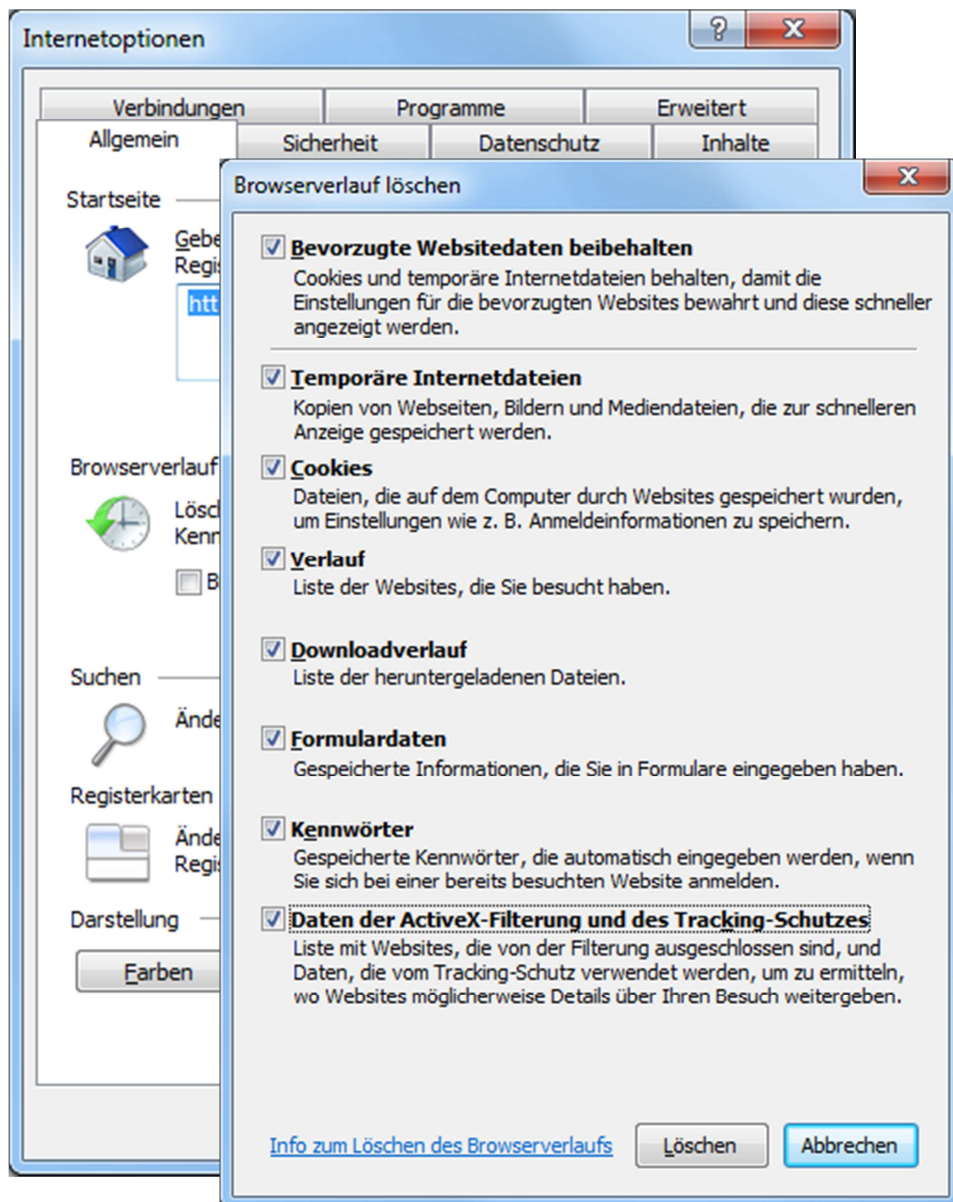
Internetoptionen

?

X

Verbindungen

Programme

Erweitert

Allgemein

Sicherheit

Datenschutz

Inhalte

Startseite

Gebe

Regis

htt

Browserverlauf

Lösch

Kenn

B

Suchen

Ände

Registerkarten

Ände

Regis

Darstellung

Farben

Browserverlauf löschen

X

Bevorzugte Websitedaten beibehalten
Cookies und temporäre Internetdateien behalten, damit die Einstellungen für die bevorzugten Websites bewahrt und diese schneller angezeigt werden.

Temporäre Internetdateien
Kopien von Webseiten, Bildern und Mediendateien, die zur schnelleren Anzeige gespeichert werden.

Cookies
Dateien, die auf dem Computer durch Websites gespeichert wurden, um Einstellungen wie z. B. Anmeldeinformationen zu speichern.

Verlauf
Liste der Websites, die Sie besucht haben.

Downloadverlauf
Liste der heruntergeladenen Dateien.

Formulardaten
Gespeicherte Informationen, die Sie in Formulare eingegeben haben.

Kennwörter
Gespeicherte Kennwörter, die automatisch eingegeben werden, wenn Sie sich bei einer bereits besuchten Website anmelden.

Daten der ActiveX-Filterung und des Tracking-Schutzes
Liste mit Websites, die von der Filterung ausgeschlossen sind, und Daten, die vom Tracking-Schutz verwendet werden, um zu ermitteln, wo Websites möglicherweise Details über Ihren Besuch weitergeben.

Info zum Löschen des Browserverlaufs

Löschen

Abbrechen